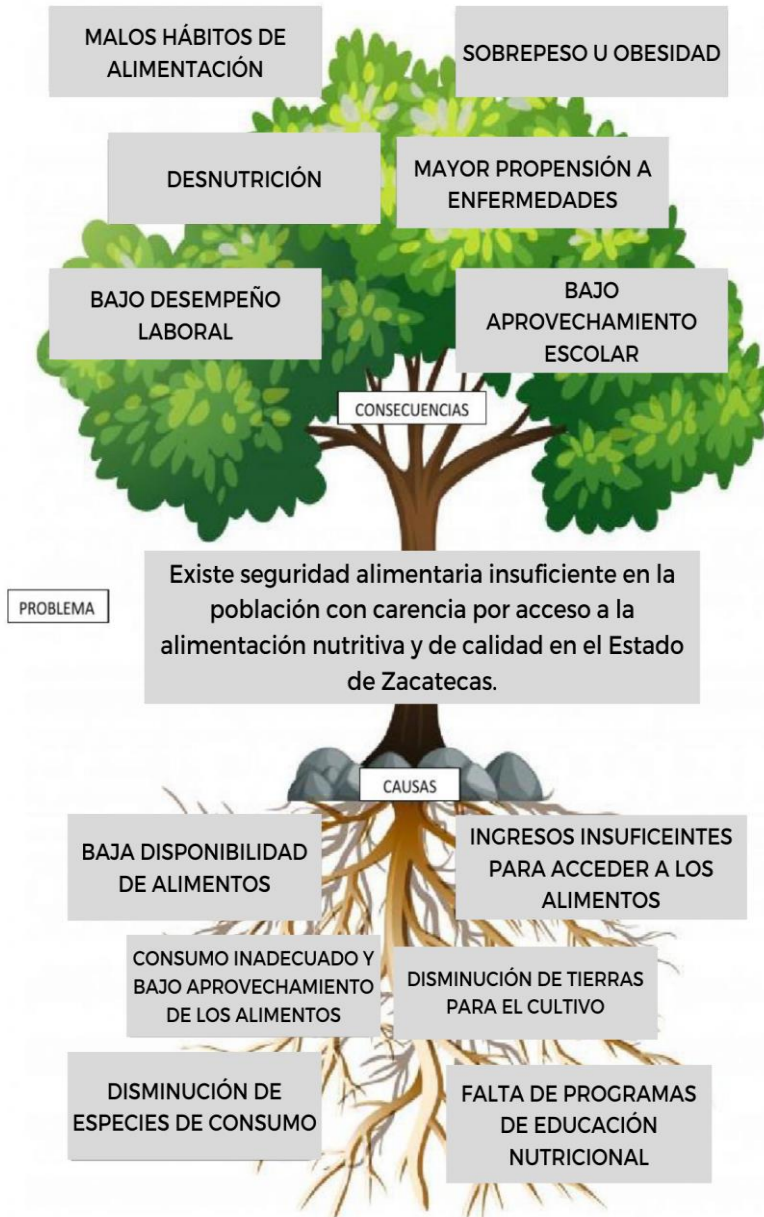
MALOS HÁBITOS DE ALIMENTACIÓN

SOBREPESO U OBESIDAD

DESNUTRICIÓN

MAYOR PROPENSIÓN A ENFERMEDADES

BAJO DESEMPEÑO LABORAL

BAJO APROVECHAMIENTO ESCOLAR

CONSECUENCIAS

PROBLEMA

Existe seguridad alimentaria insuficiente en la población con carencia por acceso a la alimentación nutritiva y de calidad en el Estado de Zacatecas.

CAUSAS

BAJA DISPONIBILIDAD DE ALIMENTOS

INGRESOS INSUFICEINTES PARA ACCEDER A LOS ALIMENTOS

CONSUMO INADECUADO Y BAJO APROVECHAMIENTO DE LOS ALIMENTOS

DISMINUCIÓN DE TIERRAS PARA EL CULTIVO

DISMINUCIÓN DE ESPECIES DE CONSUMO

FALTA DE PROGRAMAS DE EDUCACIÓN NUTRICIONAL